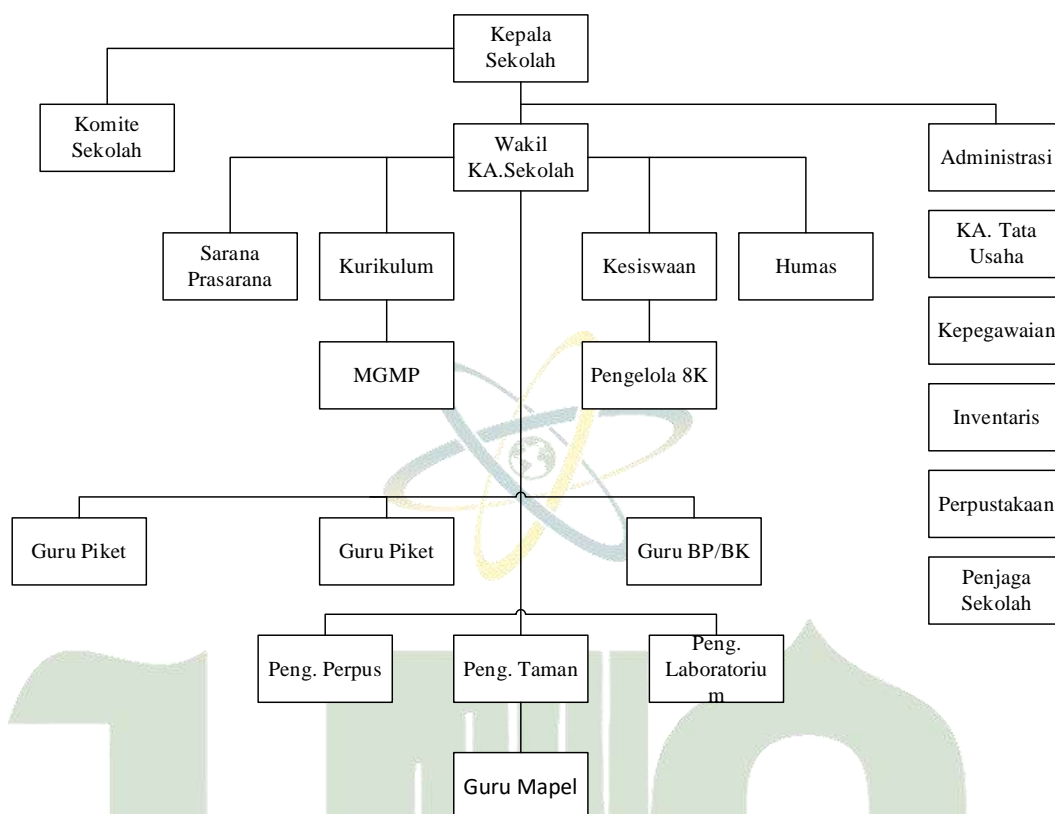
Kepala Sekolah

Komite Sekolah

Wakil KA.Sekolah

Administrasi

KA. Tata Usaha

Kepegawaian

Inventaris

Perpustakaan

Penjaga Sekolah

Sarana Prasarana

Kurikulum

Kesiswaan

Humas

MGMP

Pengelola 8K

Guru Piket

Guru Piket

Guru BP/BK

Peng. Perpus

Peng. Taman

Peng. Laboratoriu m

Guru Mapel